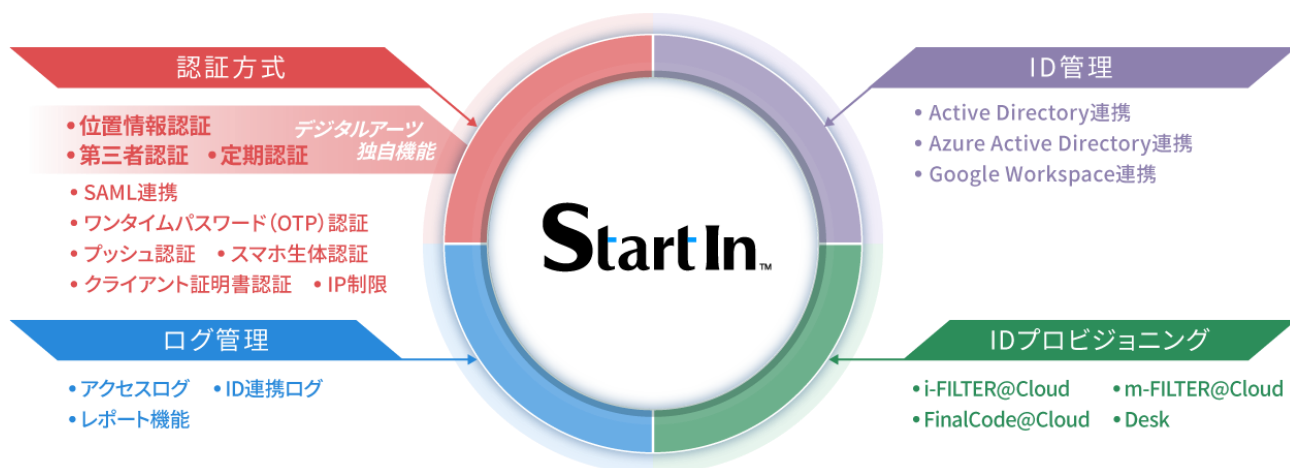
認証方式

• 位置情報認証
• 第三者認証 • 定期認証

デジタルアーツ独自機能

• SAML連携
• ワンタイムパスワード（OTP）認証
• プッシュ認証 • スマホ生体認証
• クライアント証明書認証 • IP制限

ID管理

• Active Directory連携
• Azure Active Directory連携
• Google Workspace連携

StartIn™

ログ管理

• アクセスログ • ID連携ログ
• レポート機能

IDプロビジョニング

• i-FILTER@Cloud • m-FILTER@Cloud
• FinalCode@Cloud • Desk